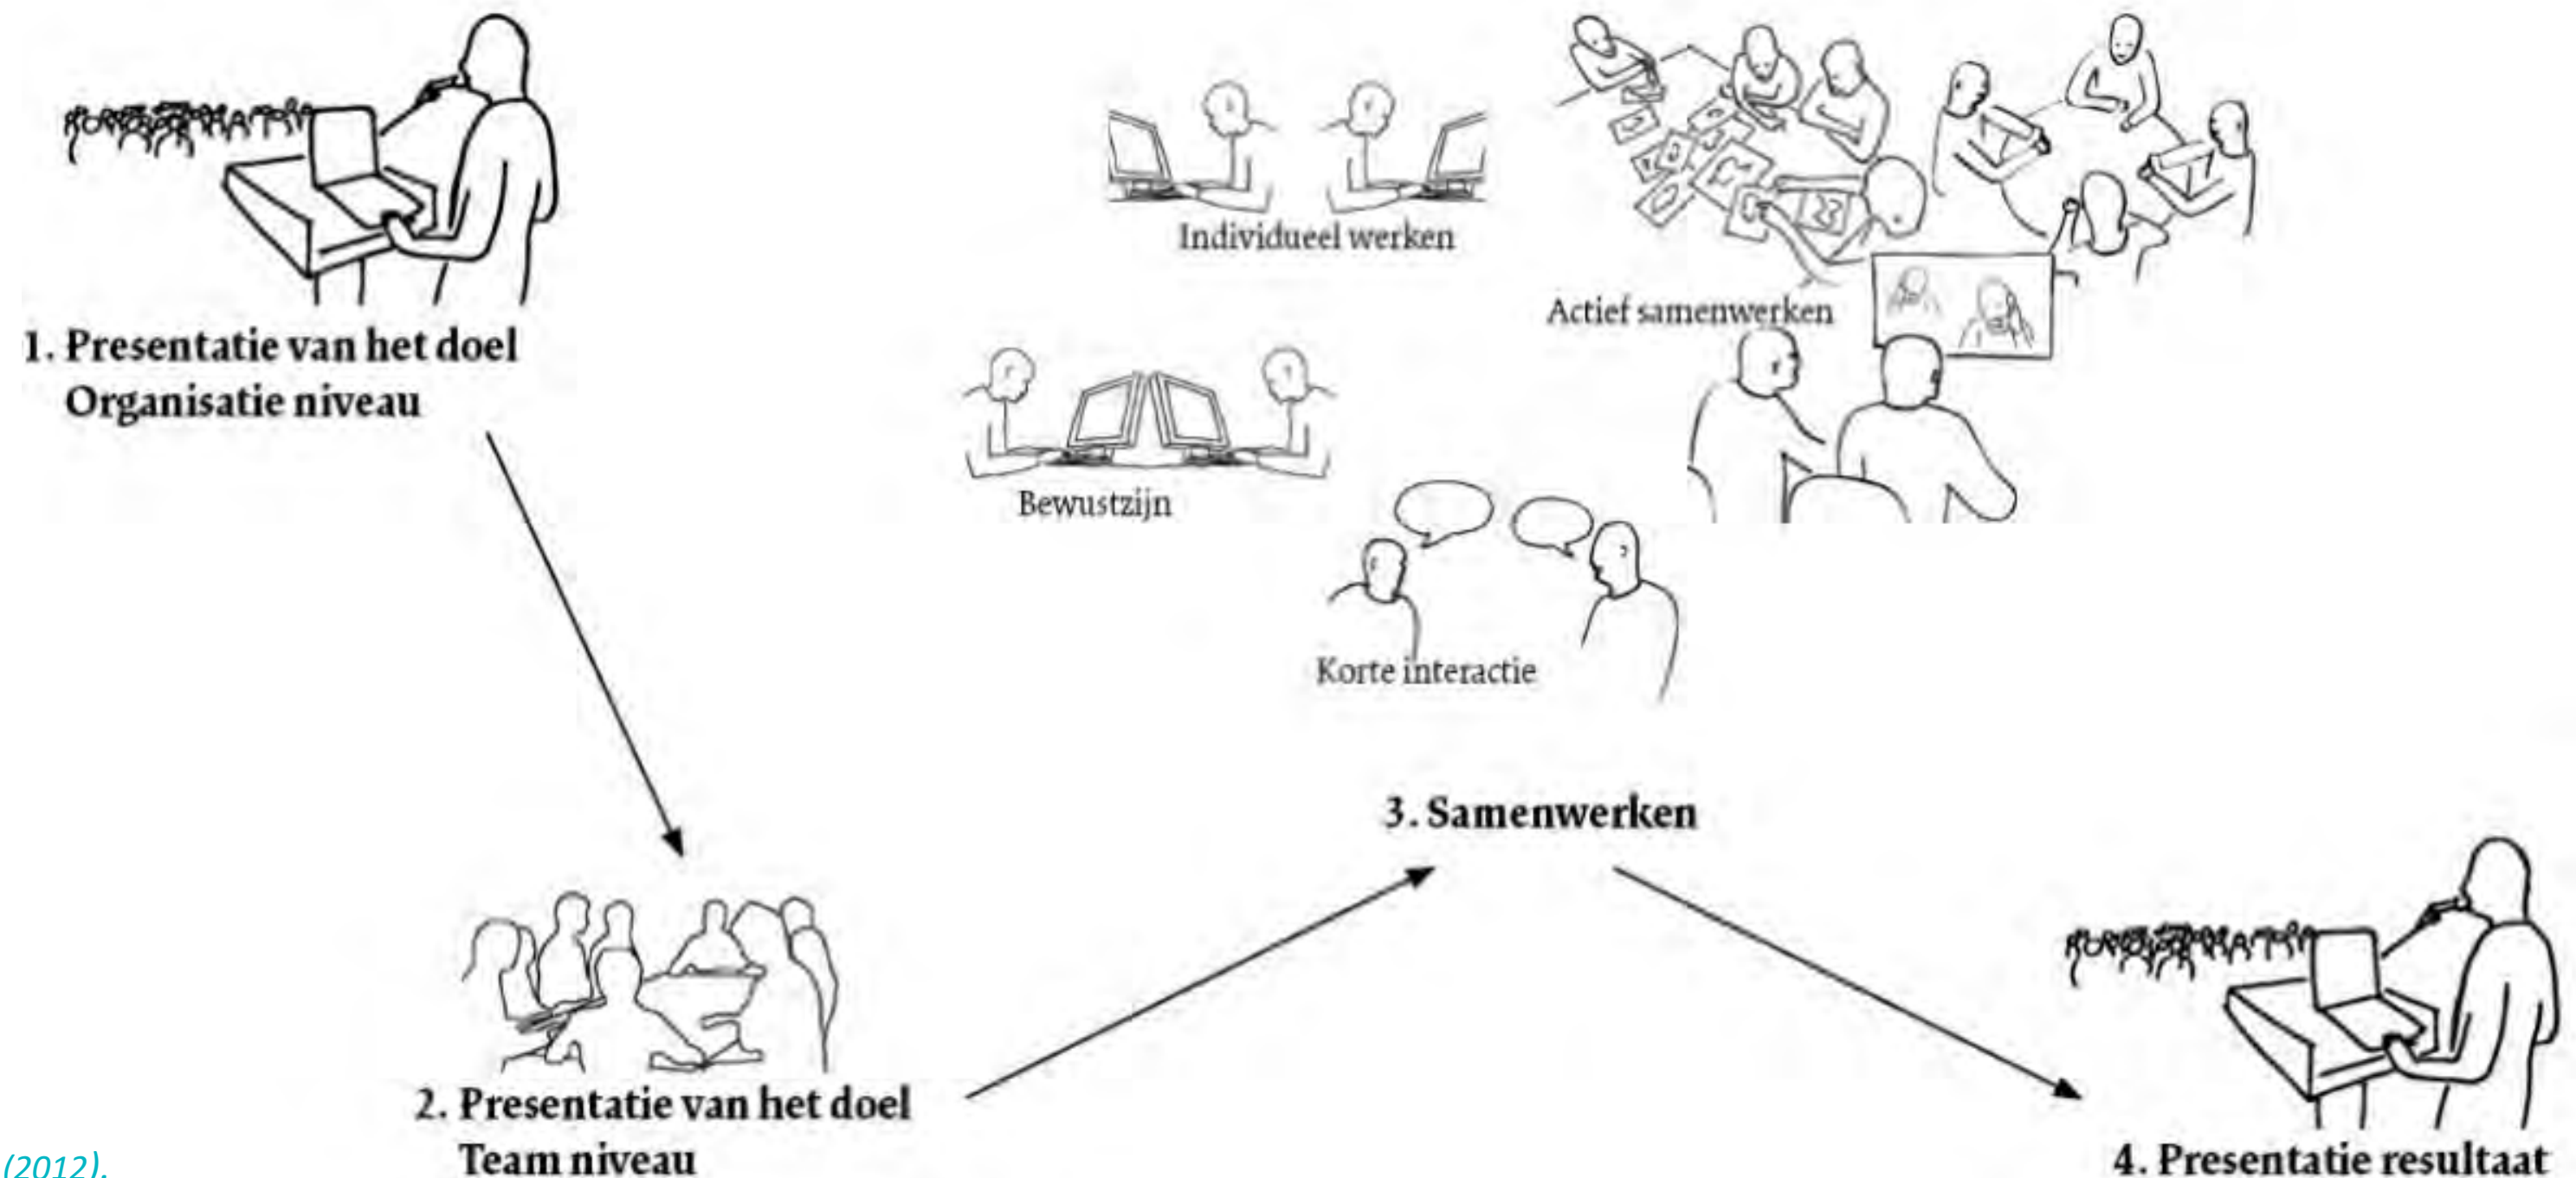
Individueel werken

Actief samenwerken

1. Presentatie van het doel
Organisatie niveau

Bewustzijn

Korte interactie

3. Samenwerken

2. Presentatie van het doel
Team niveau

4. Presentatie resultaat

(2012).